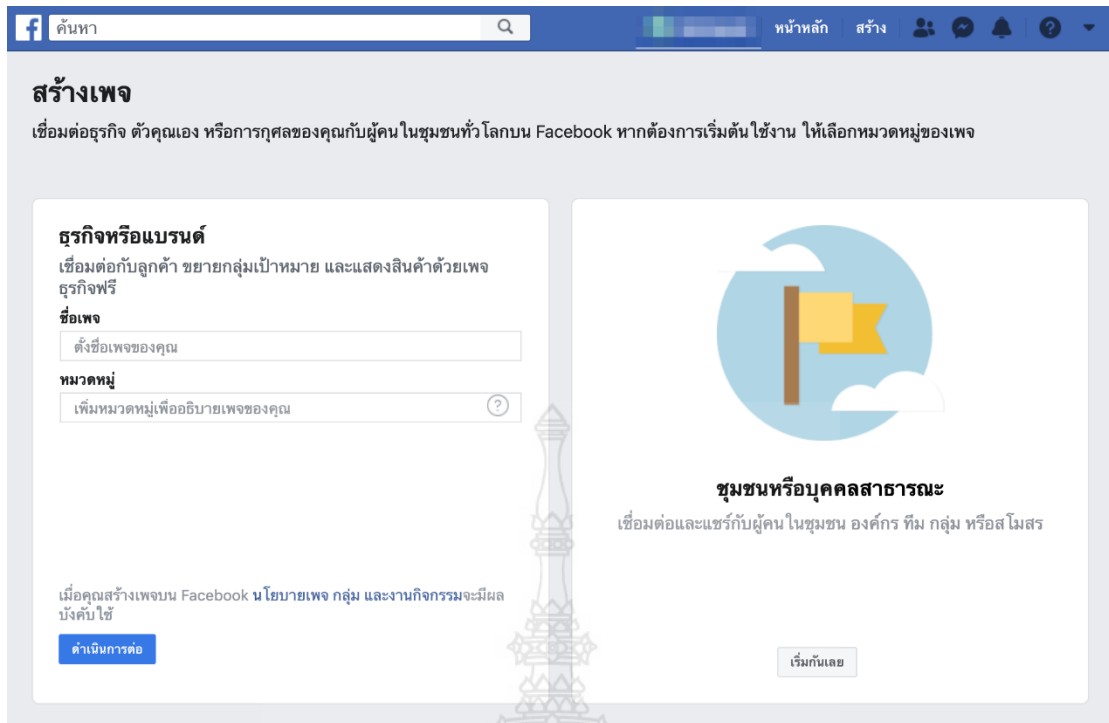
ค้นหา

หน้าหลัก สร้าง

สร้างเพจ

เชื่อมต่อธุรกิจ ตัวคุณเอง หรือการกุศลของคุณกับผู้คนในชุมชนทั่วโลกบน Facebook หากต้องการเริ่มต้นใช้งาน ให้เลือกหมวดหมู่ของเพจ

ธุรกิจหรือแบรนด์

เชื่อมต่อกับลูกค้า ขยายกลุ่มเป้าหมาย และแสดงสินค้าด้วยเพจธุรกิจฟรี

ชื่อเพจ

ตั้งชื่อเพจของคุณ

หมวดหมู่

เพิ่มหมวดหมู่เพื่ออธิบายเพจของคุณ

เมื่อคุณสร้างเพจบน Facebook นโยบายเพจ กลุ่ม และงานกิจกรรมจะมีผลบังคับใช้

ดำเนินการต่อ

ชุมชนหรือบุคคลสาธารณะ

เชื่อมต่อและแชร์กับผู้คนในชุมชน องค์กร ทีม กลุ่ม หรือสโมสร

เริ่มกันเลย